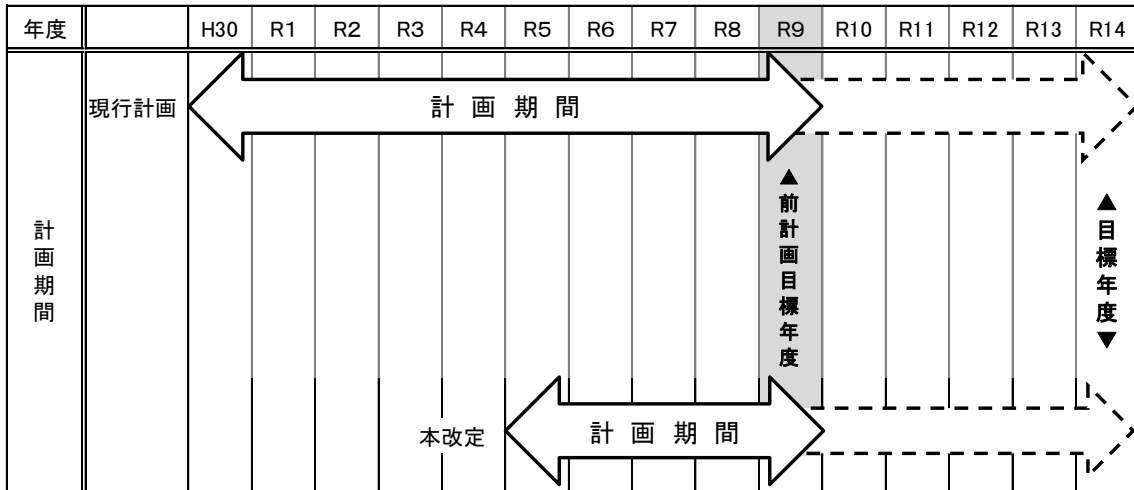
| 年度 | | H30 | R1 | R2 | R3 | R4 | R5 | R6 | R7 | R8 | R9 | R10 | R11 | R12 | R13 | R14 |
|---|---|---|---|---|---|---|---|---|---|---|---|---|---|---|---|---|
| 計画期間 | 現行計画 | 計画期間 | | | | | | | | | | | | | | |
| | | | | | | | | | | | ▲前計画目標年度 | | | | | ▲目標年度▼ |
| | | | | | | 本改定 | 計画期間 | | | | | | | | | |